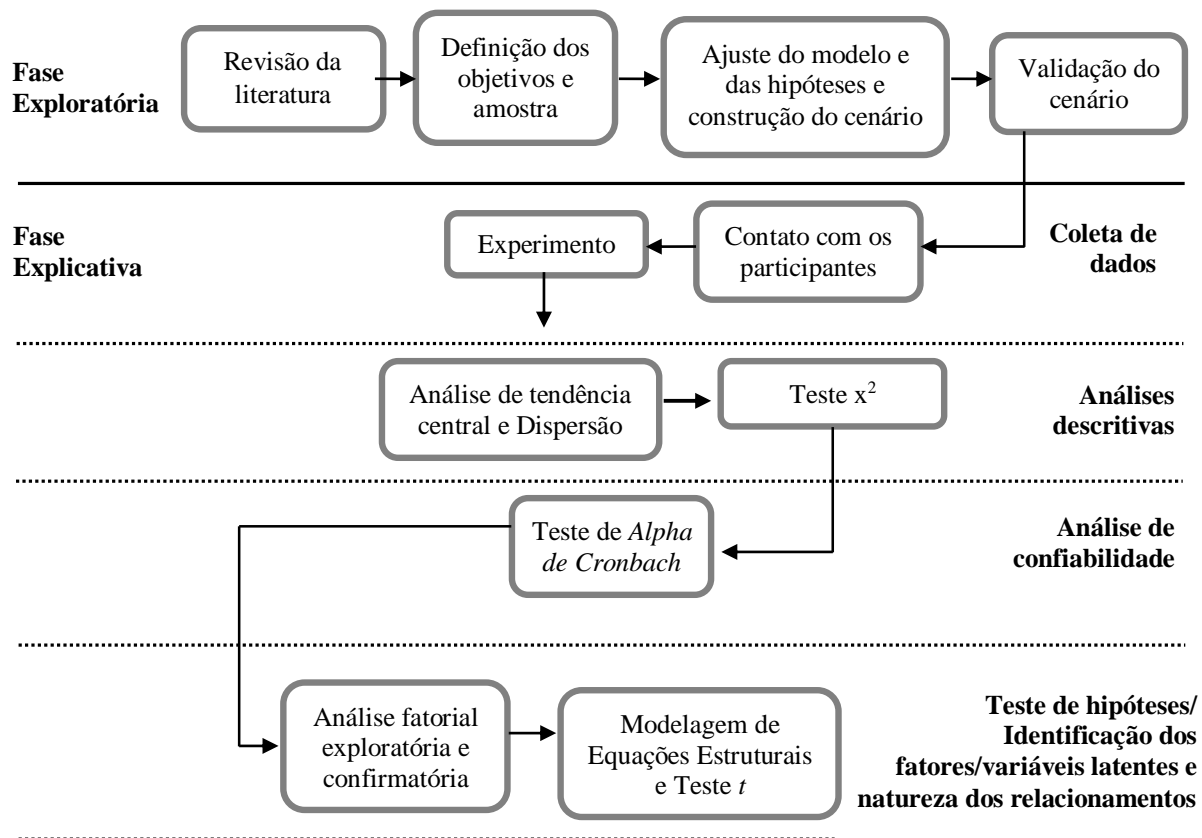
Fase Exploratória

Revisão da literatura

Definição dos objetivos e amostra

Ajuste do modelo e das hipóteses e construção do cenário

Validação do cenário

Fase Explicativa

Experimento

Contato com os participantes

Coleta de dados

Análise de tendência central e Dispersão

Teste $x^2$

Análises descritivas

Teste de *Alpha de Cronbach*

Análise de confiabilidade

Análise fatorial exploratória e confirmatória

Modelagem de Equações Estruturais e Teste *t*

Teste de hipóteses/ Identificação dos fatores/variáveis latentes e natureza dos relacionamentos